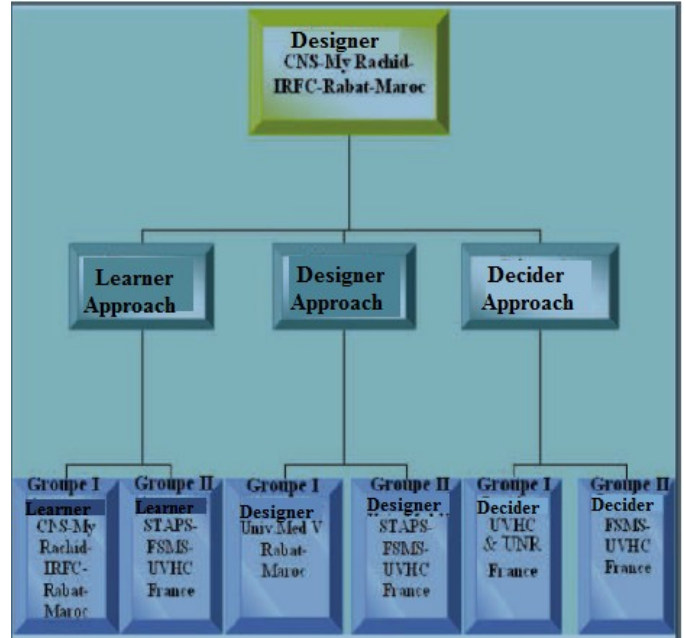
Designer
CNS-My Rachid-IRFC-Rabat-Maroc

Learner Approach

Designer Approach

Decider Approach

Groupe I
Learner
CNS-My Rachid-IRFC-Rabat-Maroc

Groupe II
Learner
STAPS-FSMS-UVHC
France

Groupe I
Designer
Univ.Med V
Rabat-Maroc

Groupe II
Designer
STAPS-FSMS-UVHC
France

Groupe I
Decider
UVHC & UNR
France

Groupe II
Decider
FSMS-UVHC
France